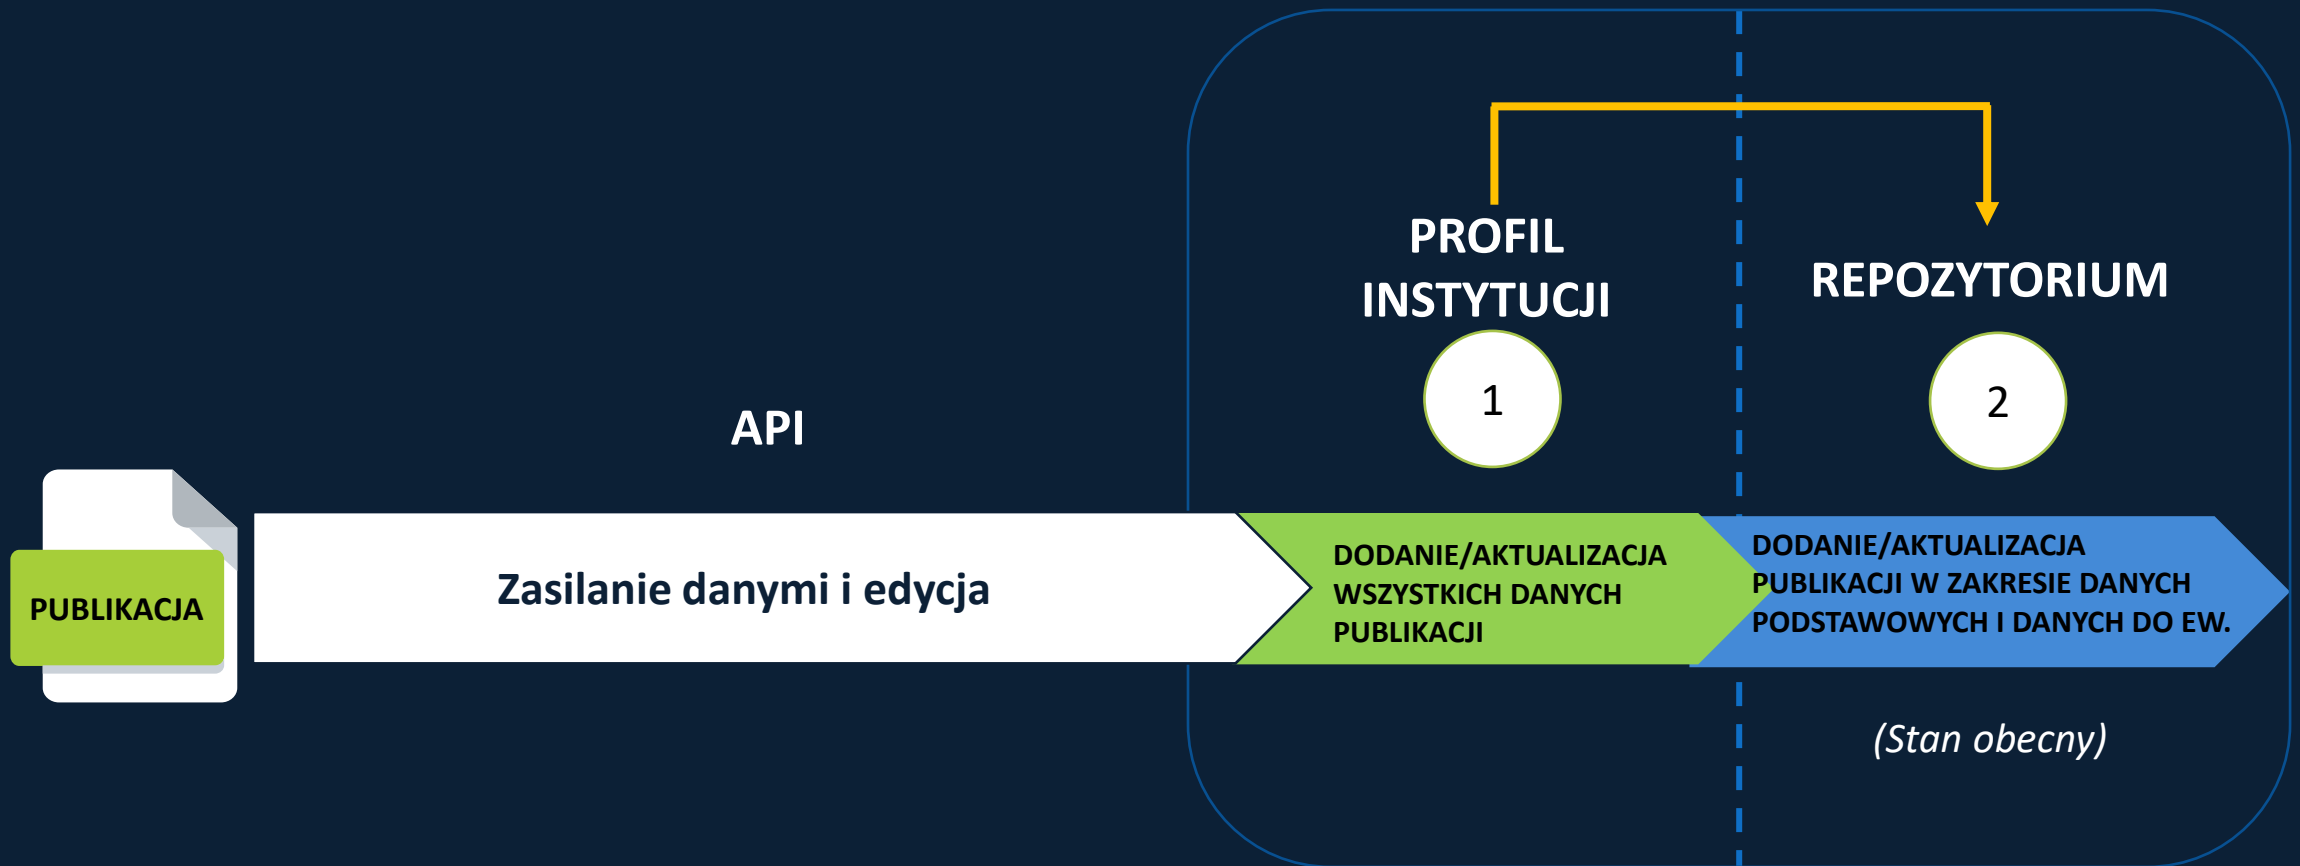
PROFIL INSTYTUCJI

REPOZYTORIUM

1

2

API

PUBLIKACJA

Zasilanie danymi i edycja

DODANIE/AKTUALIZACJA WSZYSTKICH DANYCH PUBLIKACJI

DODANIE/AKTUALIZACJA PUBLIKACJI W ZAKRESIE DANYCH PODSTAWOWYCH I DANYCH DO EW.

(Stan obecny)